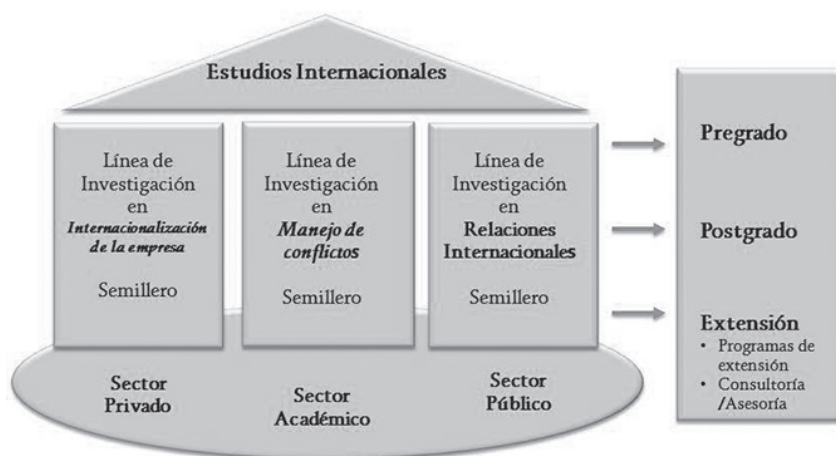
Estudios Internacionales

Línea de Investigación en Internacionalización de la empresa

Semillero

Línea de Investigación en Manejo de conflictos

Semillero

Línea de Investigación en Relaciones Internacionales

Semillero

Sector Privado

Sector Académico

Sector Público

Pregrado

Postgrado

Extensión
• Programas de extensión
• Consultoría /Asesoría